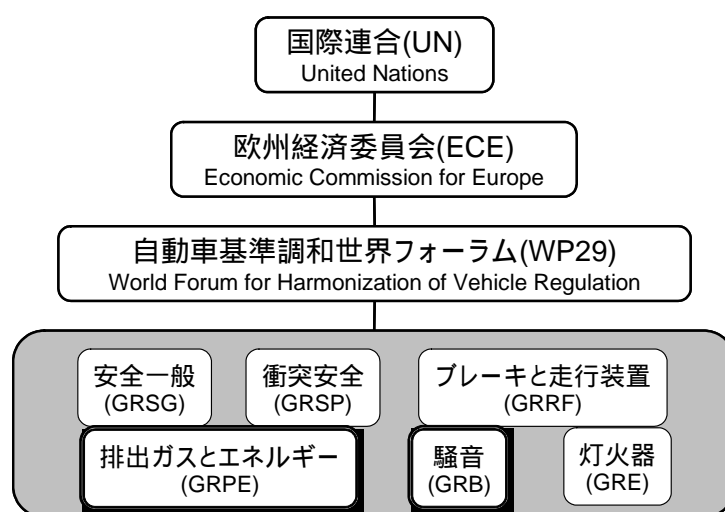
国際連合(UN)
United Nations

欧州経済委員会(ECE)
Economic Commission for Europe

自動車基準調和世界フォーラム(WP29)
World Forum for Harmonization of Vehicle Regulation

安全一般
(GRSG)

衝突安全
(GRSP)

ブレーキと走行装置
(GRRF)

排出ガスとエネルギー
(GRPE)

騒音
(GRB)

灯火器
(GRE)